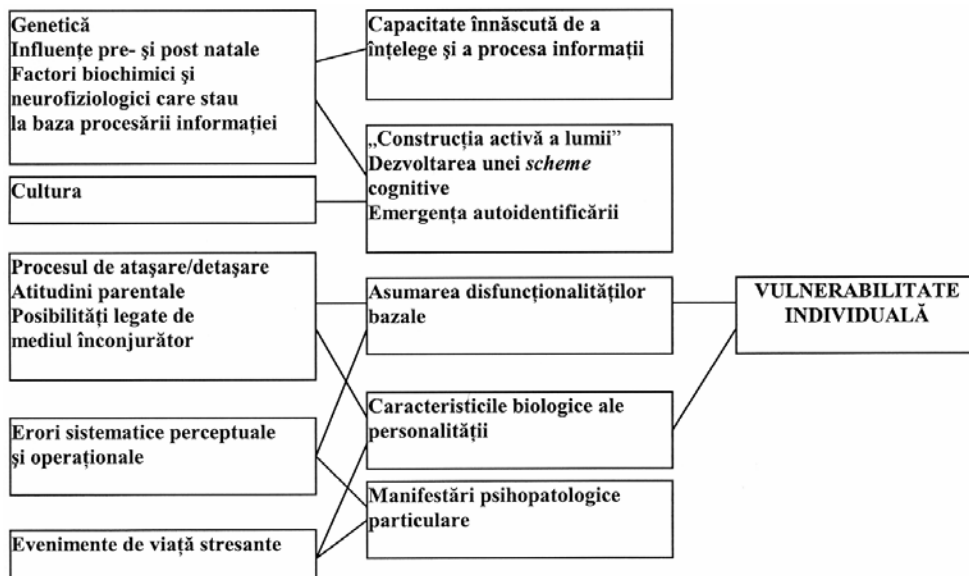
Genetică
Influențe pre- și post natale
Factori biochimici și neurofiziologici care stau la baza procesării informației

Cultura

Procesul de atașare/detașare
Atitudini parentale
Posibilități legate de mediul înconjurător

Erori sistematice perceptuale și operaționale

Evenimente de viață stresante

Capacitate înnăscută de a înțelege și a procesa informații

„Construcția activă a lumii"
Dezvoltarea unei scheme cognitive
Emergența autoidentificării

Asumarea disfuncționalităților bazale

Caracteristicile biologice ale personalității

Manifestări psihopatologice particulare

VULNERABILITATE INDIVIDUALĂ